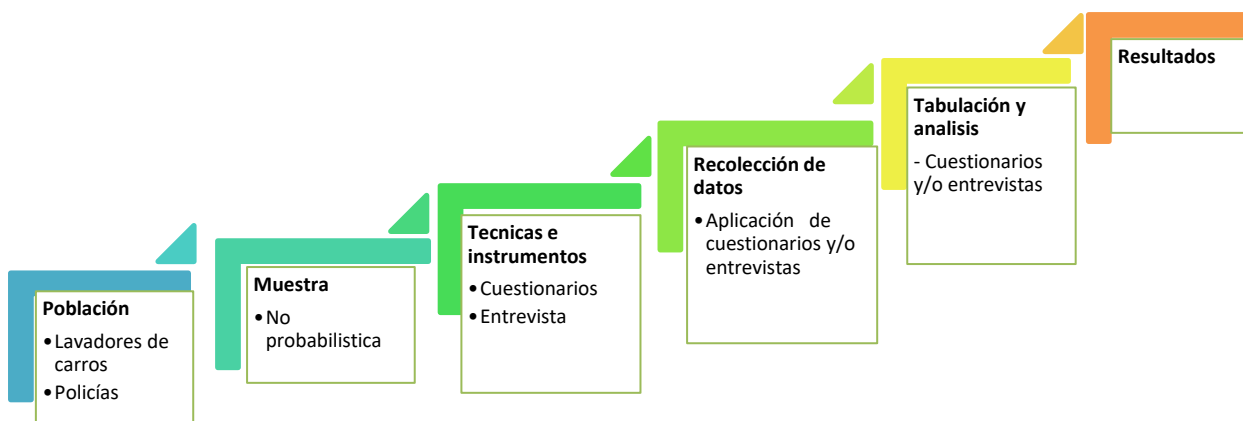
Población
• Lavadores de carros
• Policías

Muestra
• No probabilistica

Tecnicas e instrumentos
• Cuestionarios
• Entrevista

Recolección de datos
• Aplicación de cuestionarios y/o entrevistas

Tabulación y analisis
- Cuestionarios y/o entrevistas

Resultados